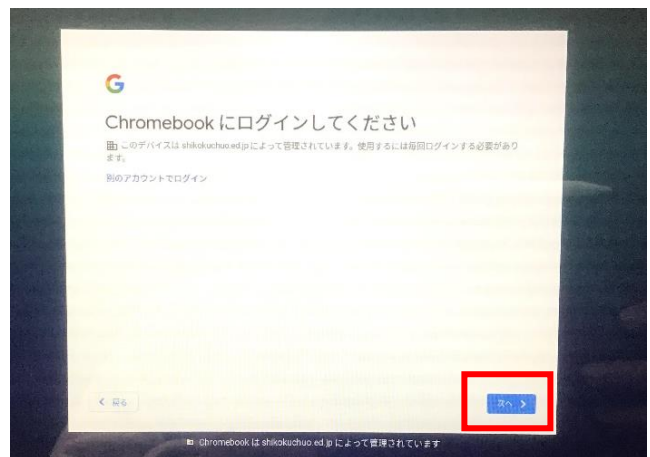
G

Chromebook にログインしてください

このデバイスは shikokuchuo.ed.jp によって管理されています。使用するには毎回ログインする必要があります。

別のアカウントでログイン

< 戻る

次へ >

Chromebook は shikokuchuo.ed.jp によって管理されています